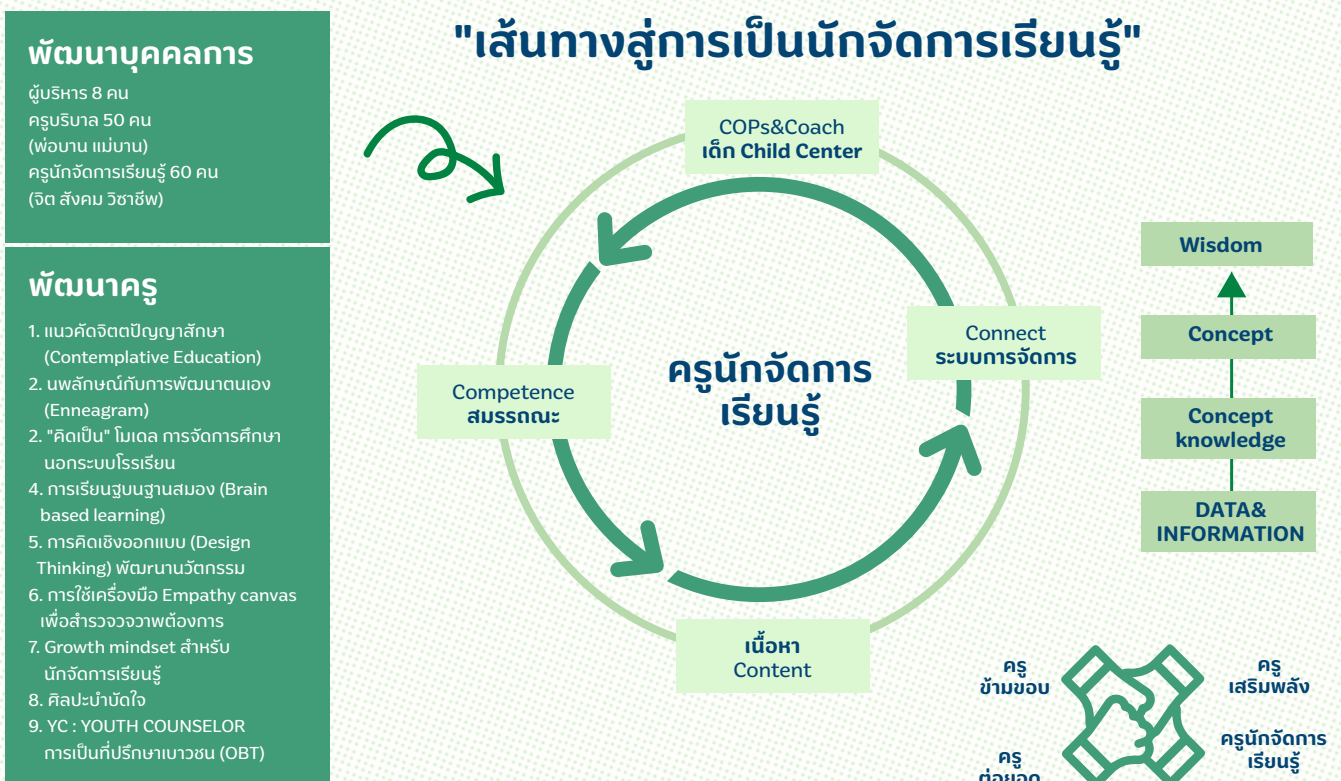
พัฒนาบุคคลการ

ผู้บริหาร 8 คน
ครูบริบาล 50 คน
(พ่อบาน แม่บาน)
ครูนักจัดการเรียนรู้ 60 คน
(จิต สังคม วิชาชีพ)

พัฒนาครู

1. แนวคัดจิตตปัญญาสักษา (Contemplative Education)
2. นพลักษณ์กับการพัฒนาตนเอง (Enneagram)
2. "คิดเป็น" โมเดล การจัดการศึกษานอกระบบโรงเรียน
4. การเรียนรูบนฐานสมอง (Brain based learning)
5. การคิดเชิงออกแบบ (Design Thinking) พัฒนานวัตกรรม
6. การใช้เครื่องมือ Empathy canvas เพื่อสำรวจความต้องการ
7. Growth mindset สำหรับนักจัดการเรียนรู้
8. ศิลปะบำบัดใจ
9. YC : YOUTH COUNSELOR การเป็นที่ปรึกษาเยาวชน (OBT)

"เส้นทางสู่การเป็นนักจัดการเรียนรู้"

COPs&Coach
เด็ก Child Center

Connect
ระบบการจัดการ

Competence
สมรรถณะ

ครูนักจัดการเรียนรู้

เนื้อหา
Content

Wisdom

Concept

Concept knowledge

DATA& INFORMATION

ครู ข้ามขอบ

ครู เสริมพลัง

ครูนักจัดการเรียนรู้

ครู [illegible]